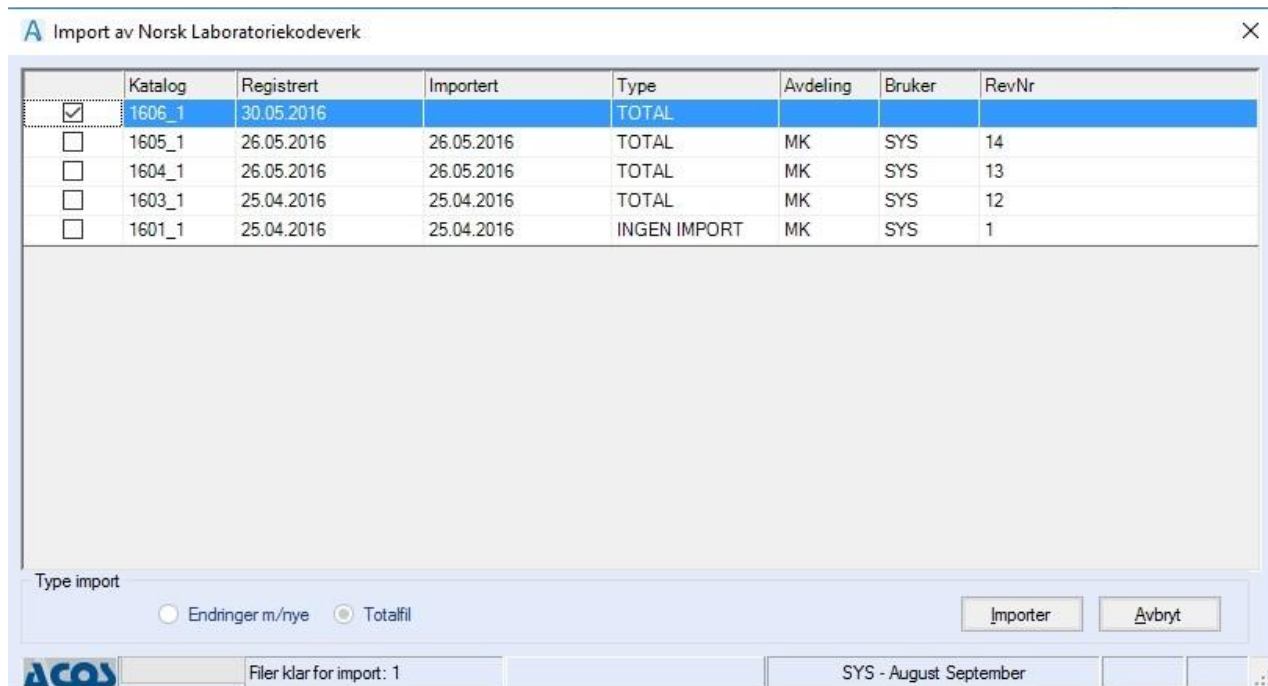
Import av Norsk Laboratoriekodeverk

| | Katalog | Registrert | Importert | Type | Avdeling | Bruker | RevNr |
|---|---|---|---|---|---|---|---|
| ☑ | 1606_1 | 30.05.2016 | | TOTAL | | | |
| ☐ | 1605_1 | 26.05.2016 | 26.05.2016 | TOTAL | MK | SYS | 14 |
| ☐ | 1604_1 | 26.05.2016 | 26.05.2016 | TOTAL | MK | SYS | 13 |
| ☐ | 1603_1 | 25.04.2016 | 25.04.2016 | TOTAL | MK | SYS | 12 |
| ☐ | 1601_1 | 25.04.2016 | 25.04.2016 | INGEN IMPORT | MK | SYS | 1 |

Type import

Endringer m/nye Totalfil

Importer Avbryt

ACOS Filer klar for import: 1 SYS - August September